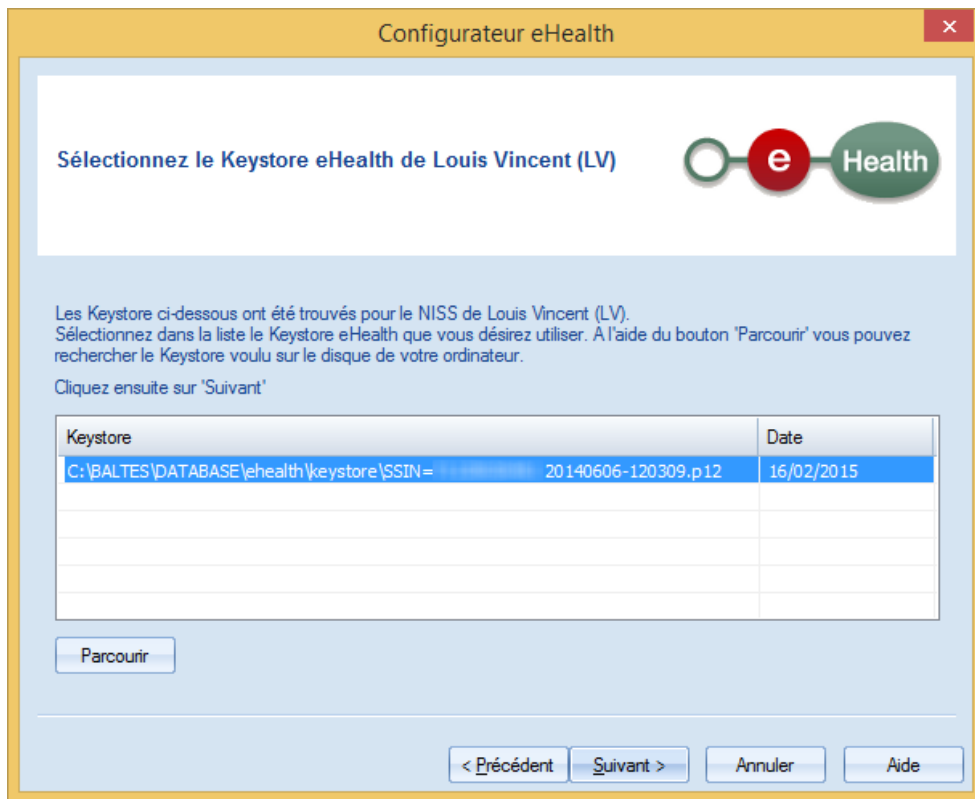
Configurateur eHealth

Sélectionnez le Keystore eHealth de Louis Vincent (LV)

e Health

Les Keystore ci-dessous ont été trouvés pour le NISS de Louis Vincent (LV).
Sélectionnez dans la liste le Keystore eHealth que vous désirez utiliser. A l'aide du bouton 'Parcourir' vous pouvez rechercher le Keystore voulu sur le disque de votre ordinateur.

Cliquez ensuite sur 'Suivant'

| Keystore | Date |
|---|---|
| C:\BALTES\DATABASE\ehealth\keystore\SSIN=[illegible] 20140606-120309.p12 | 16/02/2015 |

Parcourir

< Précédent | Suivant > | Annuler | Aide